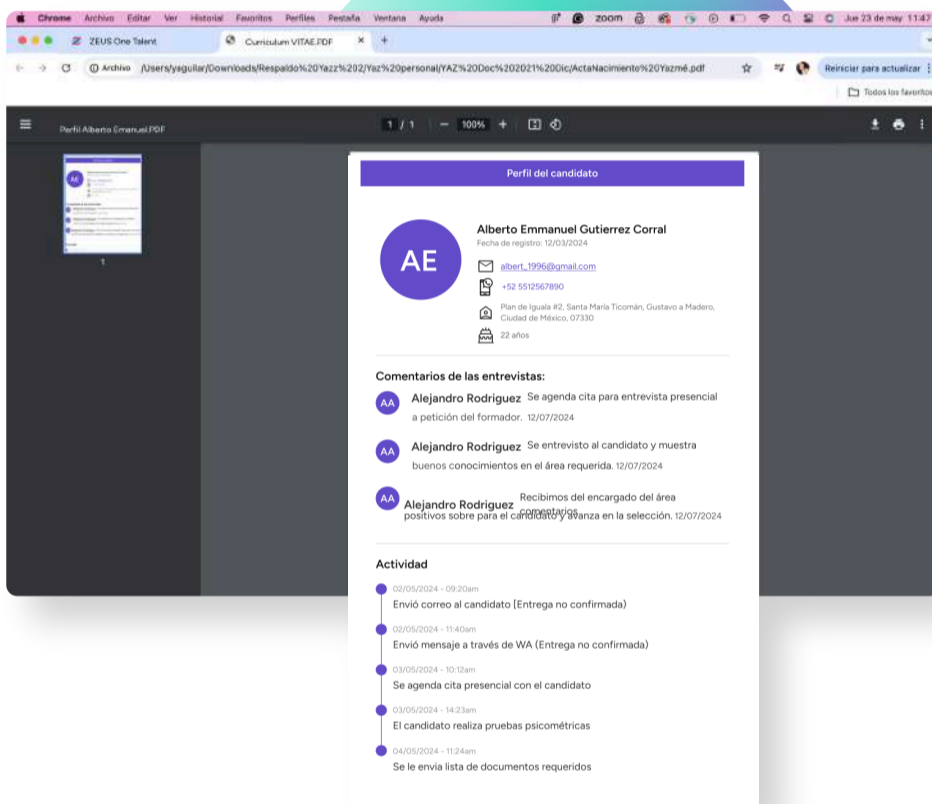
Chrome Archivo Editar Ver Historial Favoritos Perfiles Pestaña Ventana Ayuda
zoom
Jue 23 de may 11:47

ZEUS One Talent
Curriculum VITAE.PDF
+

Archivo /Users/yaguilar/Downloads/Respaldo%20Yazz%202/Yaz%20personal/YAZ%20Doc%202021%20Dic/ActaNacimiento%20Yazmé.pdf
Reiniciar para actualizar
Todos los favoritos

Perfil Alberto Emanuel.PDF
1 / 1 | — 100% +

1

Perfil del candidato

AE
Alberto Emmanuel Gutierrez Corral
Fecha de registro: 12/03/2024
albert_1996@gmail.com
+52 5512567890
Plan de Iguala #2, Santa María Ticomán, Gustavo a Madero, Ciudad de México, 07330
22 años

Comentarios de las entrevistas:
AA Alejandro Rodriguez Se agenda cita para entrevista presencial a petición del formador. 12/07/2024
AA Alejandro Rodriguez Se entrevisto al candidato y muestra buenos conocimientos en el área requerida. 12/07/2024
AA Alejandro Rodriguez Recibimos del encargado del área comentarios positivos sobre para el candidato y avanza en la selección. 12/07/2024

Actividad
02/05/2024 - 09:20am
Envió correo al candidato [Entrega no confirmada)
02/05/2024 - 11:40am
Envió mensaje a través de WA (Entrega no confirmada)
03/05/2024 - 10:12am
Se agenda cita presencial con el candidato
03/05/2024 - 14:23am
El candidato realiza pruebas psicométricas
04/05/2024 - 11:24am
Se le envia lista de documentos requeridos